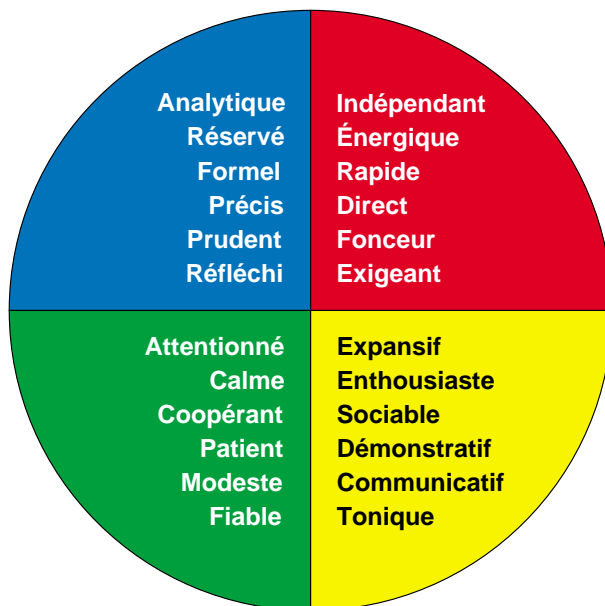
Analytique
Réservé
Formel
Précis
Prudent
Réfléchi

Indépendant
Énergique
Rapide
Direct
Fonceur
Exigeant

Attentionné
Calme
Coopérant
Patient
Modeste
Fiable

Expansif
Enthousiaste
Sociable
Démonstratif
Communicatif
Tonique